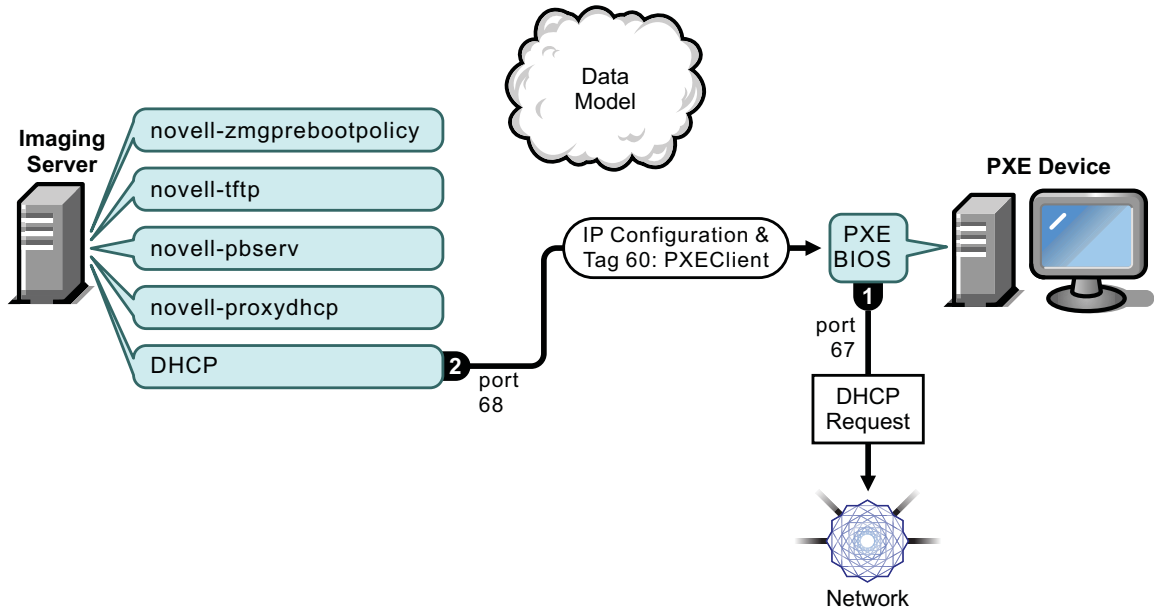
Data Model

Imaging Server

novell-zmgprebootpolicy

novell-tftp

novell-pbserv

novell-proxydhcp

DHCP

2

port 68

IP Configuration & Tag 60: PXEClient

PXE Device

PXE BIOS

1

port 67

DHCP Request

Network